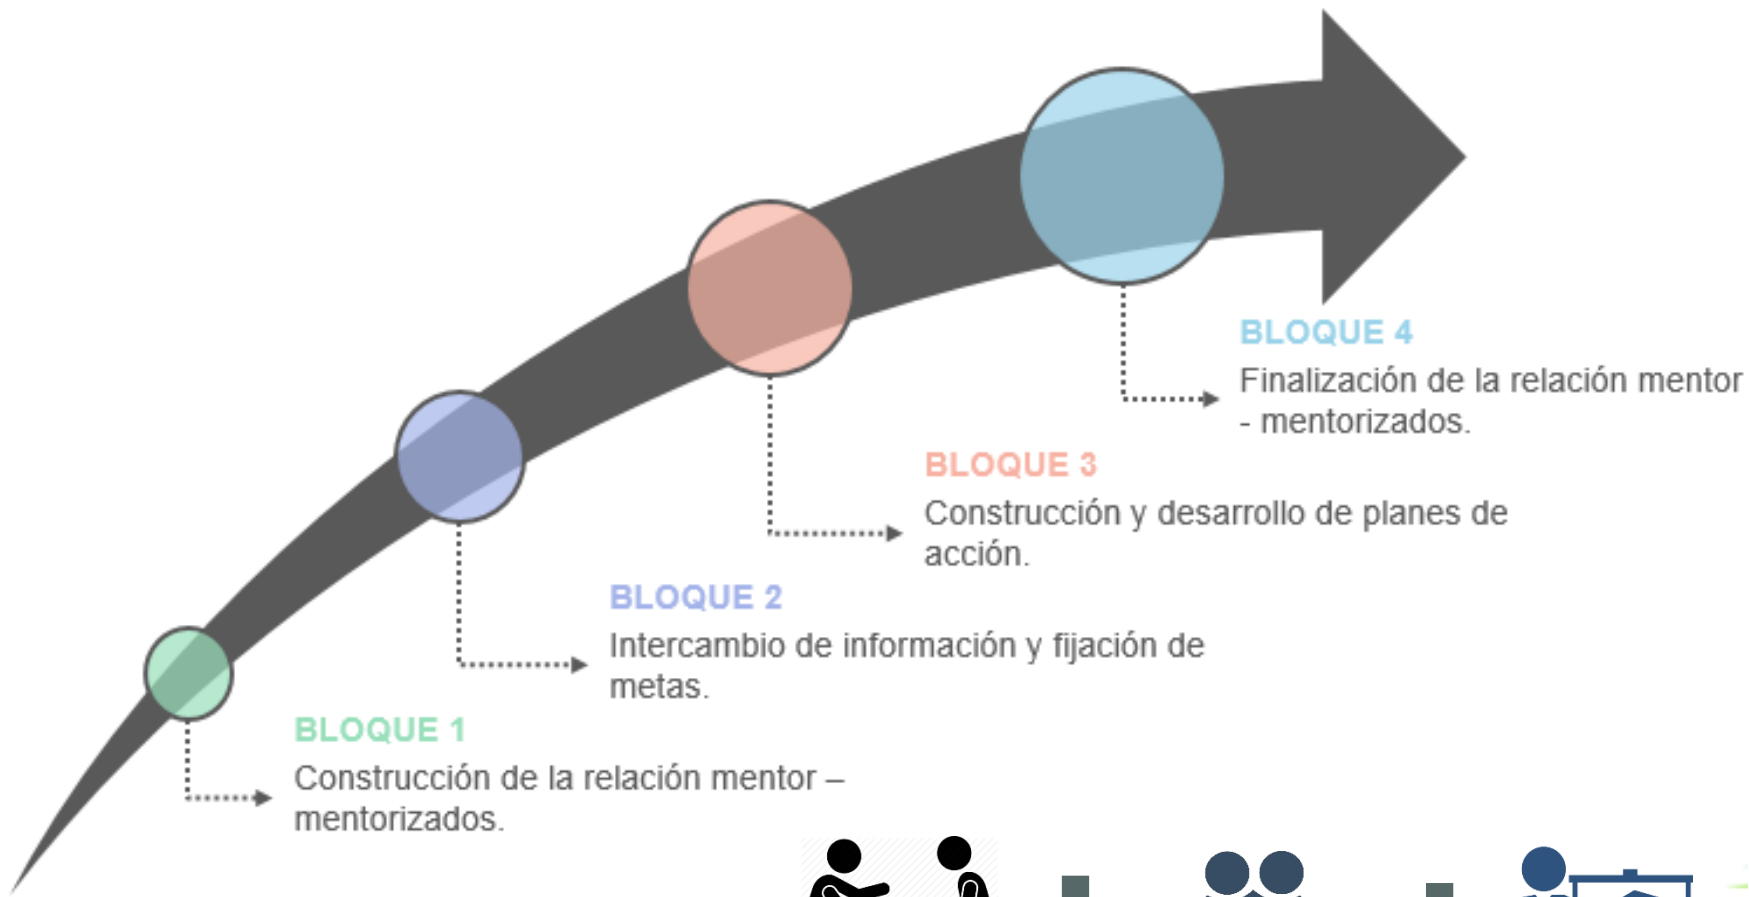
BLOQUE 4
Finalización de la relación mentor - mentorizados.

BLOQUE 3
Construcción y desarrollo de planes de acción.

BLOQUE 2
Intercambio de información y fijación de metas.

BLOQUE 1
Construcción de la relación mentor – mentorizados.